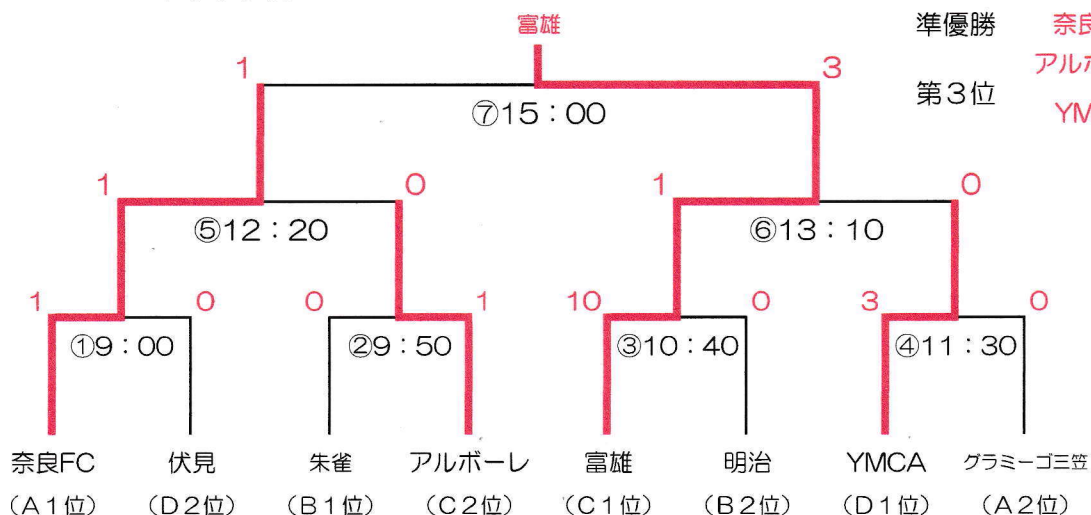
富雄

準優勝 奈良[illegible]

アル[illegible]

第3位

YM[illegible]

1 3

⑦15：00

1 0 1 0

⑤12：20 ⑥13：10

1 0 0 1 10 0 3 0

①9：00 ②9：50 ③10：40 ④11：30

奈良FC 伏見 朱雀 アルボーレ 富雄 明治 YMCA グラミーゴ三笠

（A1位） （D2位） （B1位） （C2位） （C1位） （B2位） （D1位） （A2位）